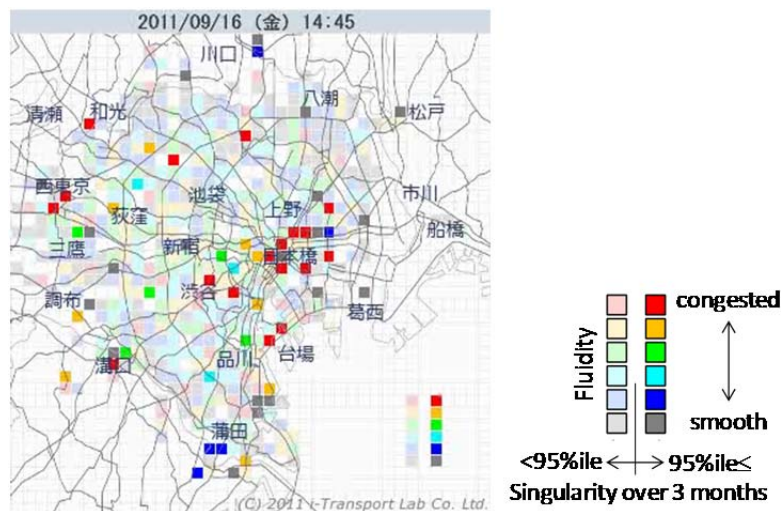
2011/09/16 (金) 14:45

川口
八潮
松戸
清瀬
和光
市川
西東京
池袋
上野
船橋
荻窪
三鷹
新宿
日本橋
渋谷
葛西
調布
台場
品川
溝口
蒲田

(C) 2011 i-Transport Lab Co. Ltd.

congested
Fluidity
smooth
<95%ile
95%ile≤
Singularity over 3 months